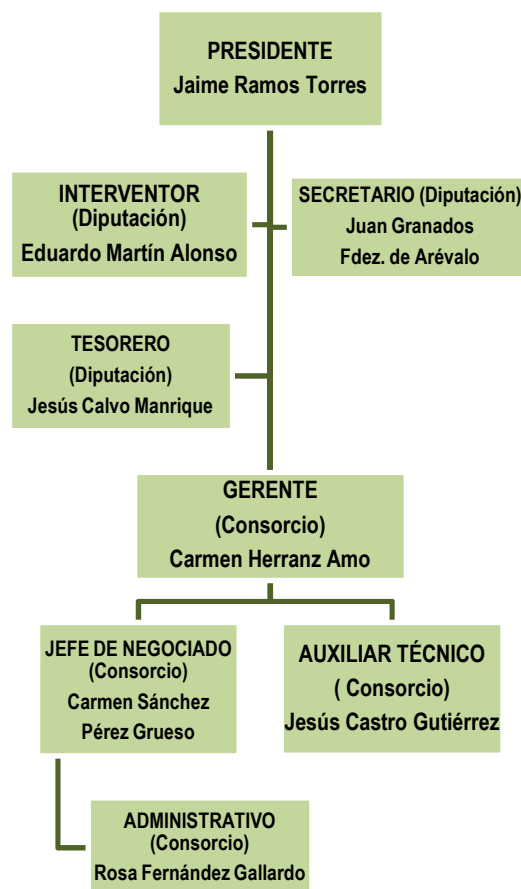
PRESIDENTE
Jaime Ramos Torres

INTERVENTOR
(Diputación)
Eduardo Martín Alonso

SECRETARIO (Diputación)
Juan Granados
Fdez. de Arévalo

TESORERO
(Diputación)
Jesús Calvo Manrique

GERENTE
(Consorcio)
Carmen Herranz Amo

JEFE DE NEGOCIADO
(Consorcio)
Carmen Sánchez
Pérez Grueso

AUXILIAR TÉCNICO
( Consorcio)
Jesús Castro Gutiérrez

ADMINISTRATIVO
(Consorcio)
Rosa Fernández Gallardo